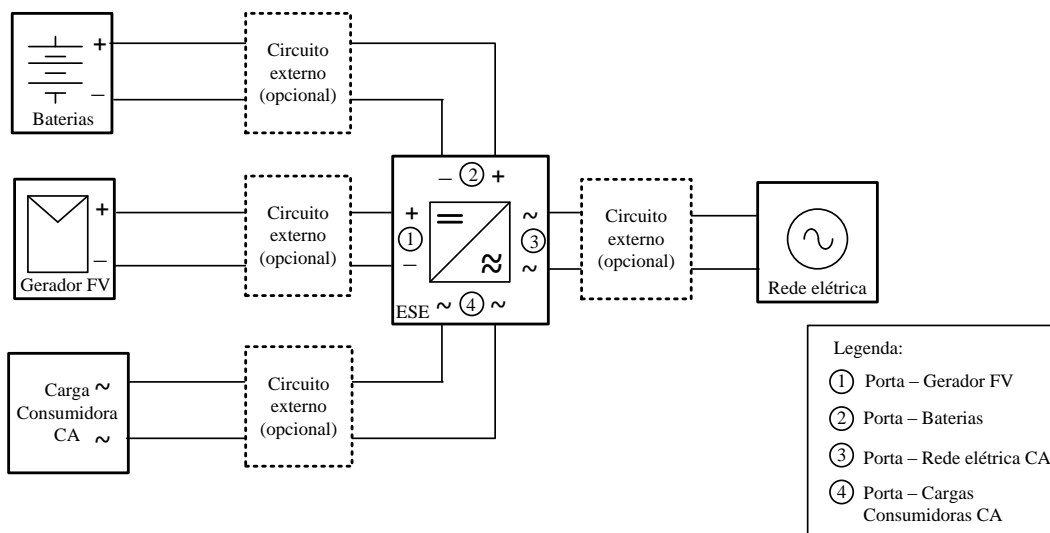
+
–
Baterias

Circuito externo (opcional)

+
–
Gerador FV

Circuito externo (opcional)

– ② +
+
①
–
=
≈
~
③
~
ESE ~ ④ ~

Circuito externo (opcional)

Rede elétrica

Carga ~
Consumidora
CA ~

Circuito externo (opcional)

Legenda:
① Porta – Gerador FV
② Porta – Baterias
③ Porta – Rede elétrica CA
④ Porta – Cargas Consumidoras CA